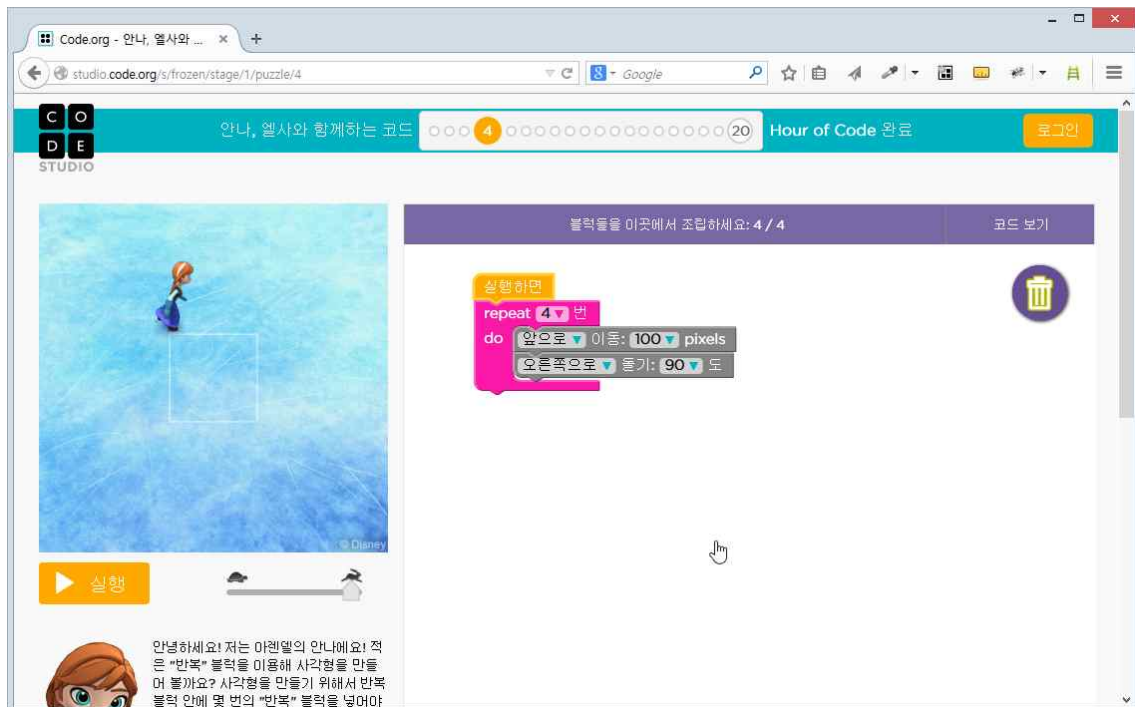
Code.org - 안나, 엘사와 ... ×

studio.code.org/s/frozen/stage/1/puzzle/4

Google

C O
D E
STUDIO

안나, 엘사와 함께하는 코드 4 20 Hour of Code 완료

로그인

블럭들을 이곳에서 조립하세요: 4 / 4

코드 보기

실행하면
repeat 4 번
do 앞으로 이동: 100 pixels
오른쪽으로 돌기: 90 도

© Disney

실행

안녕하세요! 저는 아렌델의 안나에요! 적은 "반복" 블럭을 이용해 사각형을 만들어 볼까요? 사각형을 만들기 위해서 반복 블럭 안에 몇 번의 "반복" 블럭을 넣어야